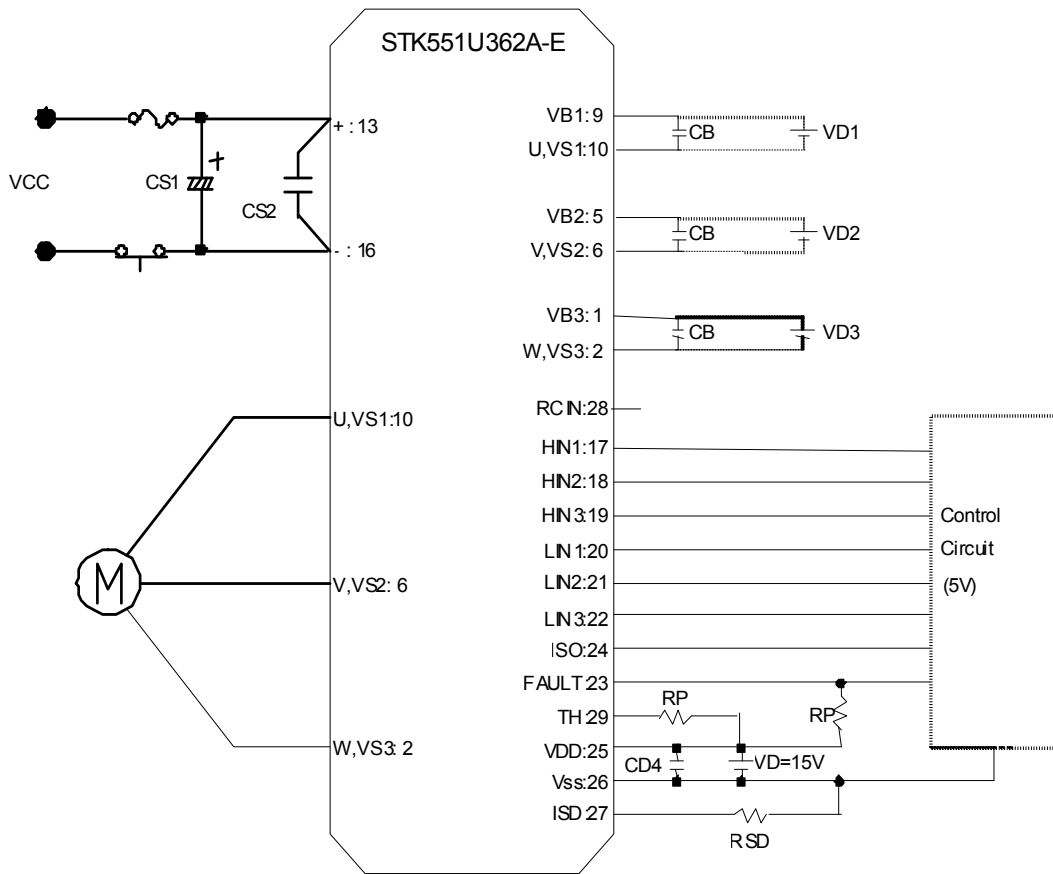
STK551U362A-E

VCC

CS1

CS2

+ : 13

- : 16

VB1: 9
U,VS1:10
CB
VD1

VB2: 5
V,VS2: 6
CB
VD2

VB3: 1
W,VS3: 2
CB
VD3

RCIN:28

U,VS1:10

V,VS2: 6

W,VS3: 2

M

HIN1:17
HIN2:18
HIN3:19
LIN1:20
LIN2:21
LIN3:22
ISO:24
FAULT 23
TH 29
VDD:25
Vss:26
ISD 27

RP
RP
CD4
VD=15V
RSD

Control
Circuit
(5V)